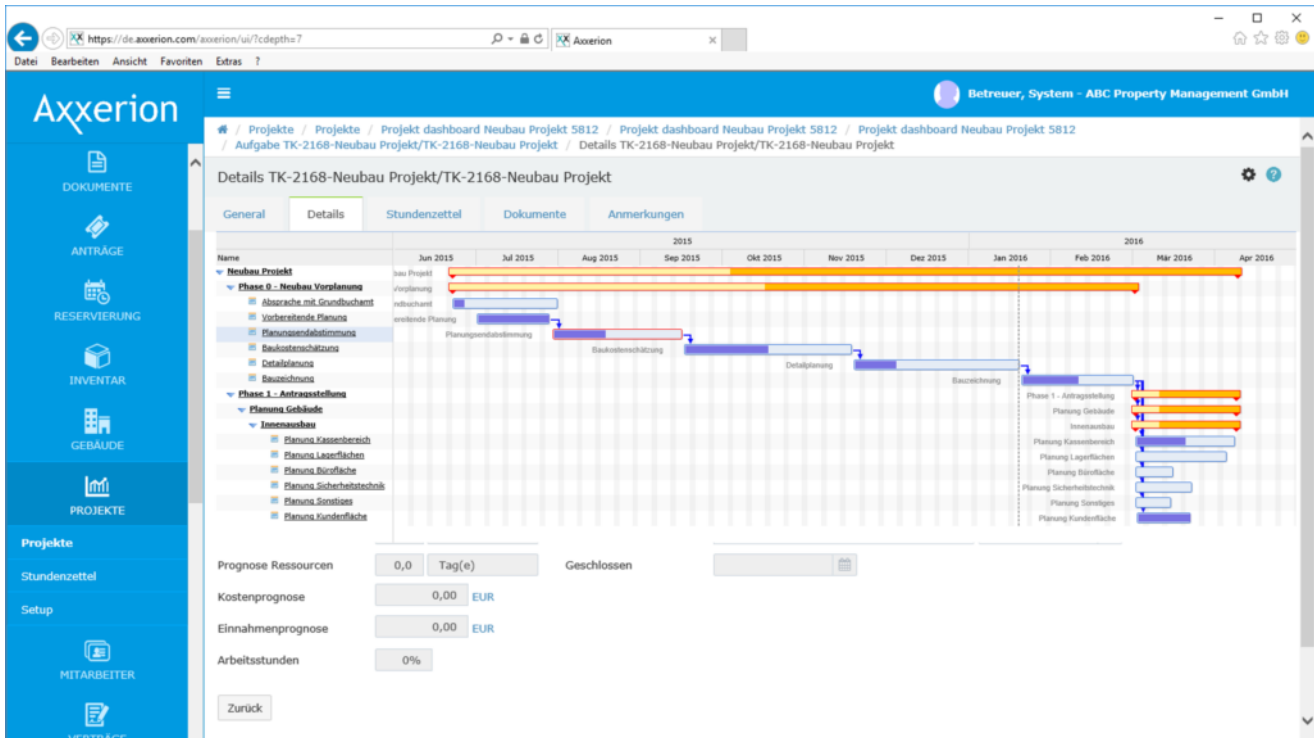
https://de.axxerion.com/axxerion/ui/?cdepth=7
Axxerion

Datei Bearbeiten Ansicht Favoriten Extras ?

Axxerion

Betreuer, System - ABC Property Management GmbH

DOKUMENTE
ANTRÄGE
RESERVIERUNG
INVENTAR
GEBÄUDE
PROJEKTE
Projekte
Stundenzettel
Setup
MITARBEITER
VERTRÄGE

Projekte / Projekte / Projekt dashboard Neubau Projekt 5812 / Projekt dashboard Neubau Projekt 5812 / Projekt dashboard Neubau Projekt 5812 / Aufgabe TK-2168-Neubau Projekt/TK-2168-Neubau Projekt / Details TK-2168-Neubau Projekt/TK-2168-Neubau Projekt

Details TK-2168-Neubau Projekt/TK-2168-Neubau Projekt

General | Details | Stundenzettel | Dokumente | Anmerkungen

Name
2015 | 2016
Jun 2015 | Jul 2015 | Aug 2015 | Sep 2015 | Okt 2015 | Nov 2015 | Dez 2015 | Jan 2016 | Feb 2016 | Mär 2016 | Apr 2016

Neubau Projekt
Phase 0 - Neubau Vorplanung
Absprache mit Grundbuchamt
Vorbereitende Planung
Planungsendabstimmung
Baukostenschätzung
Detailplanung
Bauzeichnung
Phase 1 - Antragsstellung
Planung Gebäude
Innenausbau
Planung Kassenbereich
Planung Lagerflächen
Planung Bürofläche
Planung Sicherheitstechnik
Planung Sonstiges
Planung Kundenfläche

bau Projekt
Vorplanung
ndbuchamt
ereitende Planung
Planungsendabstimmung
Baukostenschätzung
Detailplanung
Bauzeichnung
Phase 1 - Antragsstellung
Planung Gebäude
Innenausbau
Planung Kassenbereich
Planung Lagerflächen
Planung Bürofläche
Planung Sicherheitstechnik
Planung Sonstiges
Planung Kundenfläche

Prognose Ressourcen 0,0 Tag(e)
Geschlossen
Kostenprognose 0,00 EUR
Einnahmenprognose 0,00 EUR
Arbeitsstunden 0%

Zurück